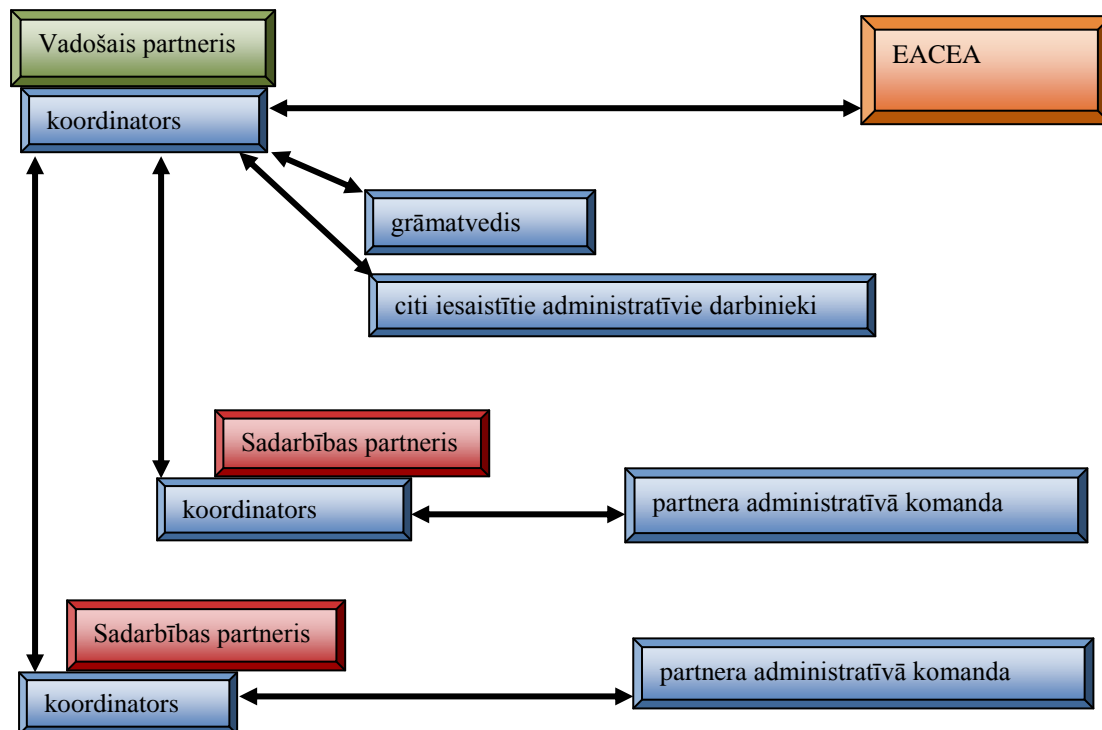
Vadošais partneris

koordinators

EACEA

grāmatvedis

citi iesaistītie administratīvie darbinieki

Sadarbības partneris

koordinators

partnera administratīvā komanda

Sadarbības partneris

koordinators

partnera administratīvā komanda